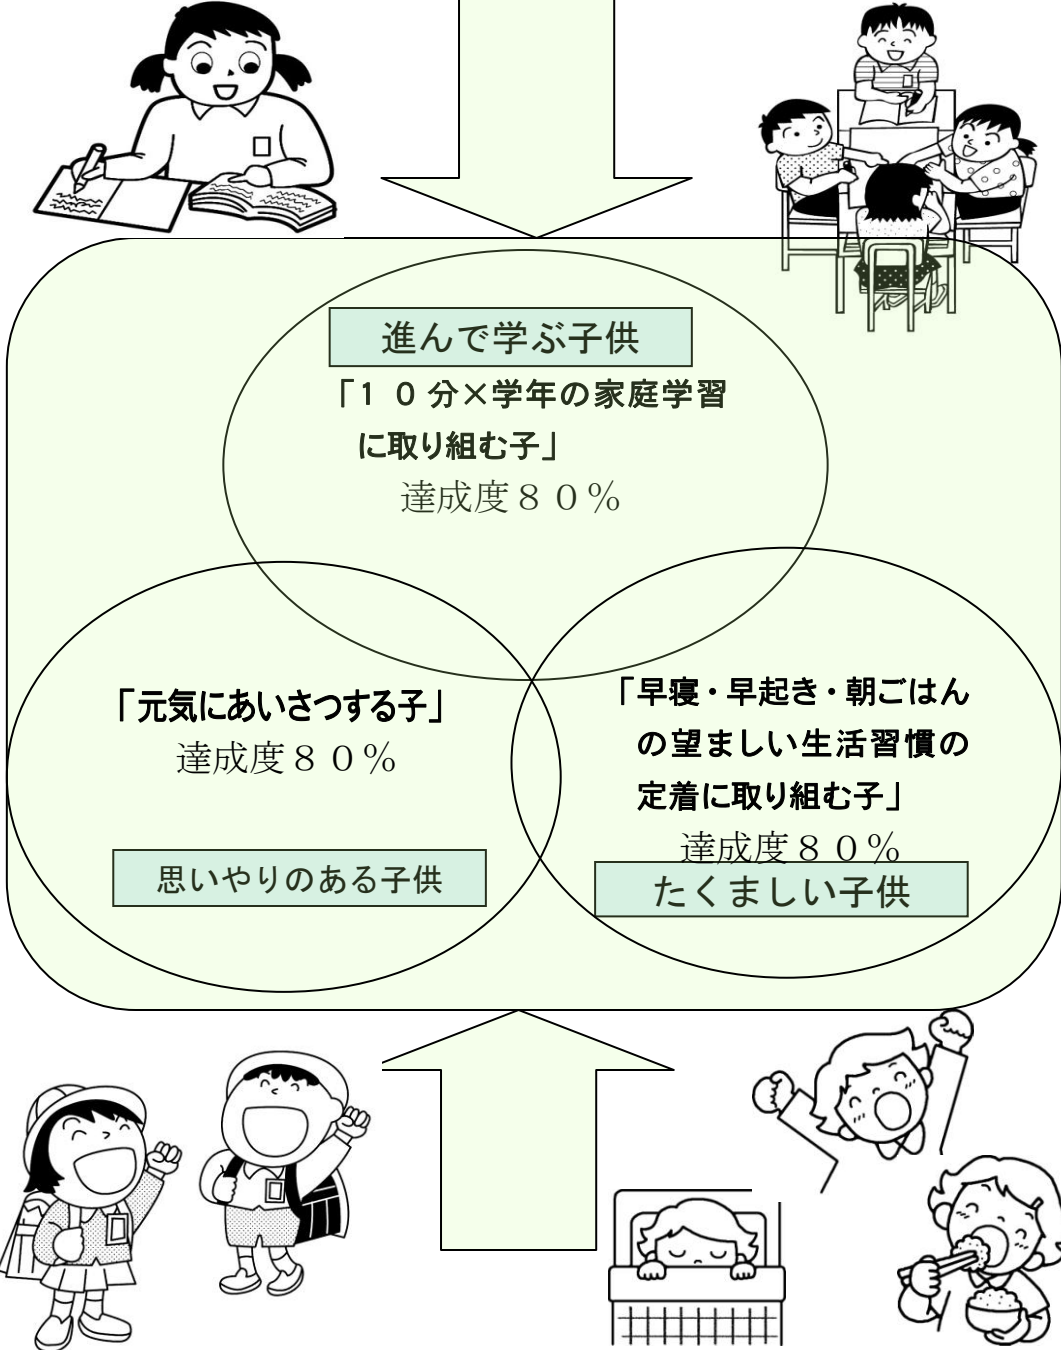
進んで学ぶ子供

「１０分×学年の家庭学習に取り組む子」
達成度８０％

「元気にあいさつする子」
達成度８０％

思いやりのある子供

「早寝・早起き・朝ごはんの望ましい生活習慣の定着に取り組む子」
達成度８０％

たくましい子供